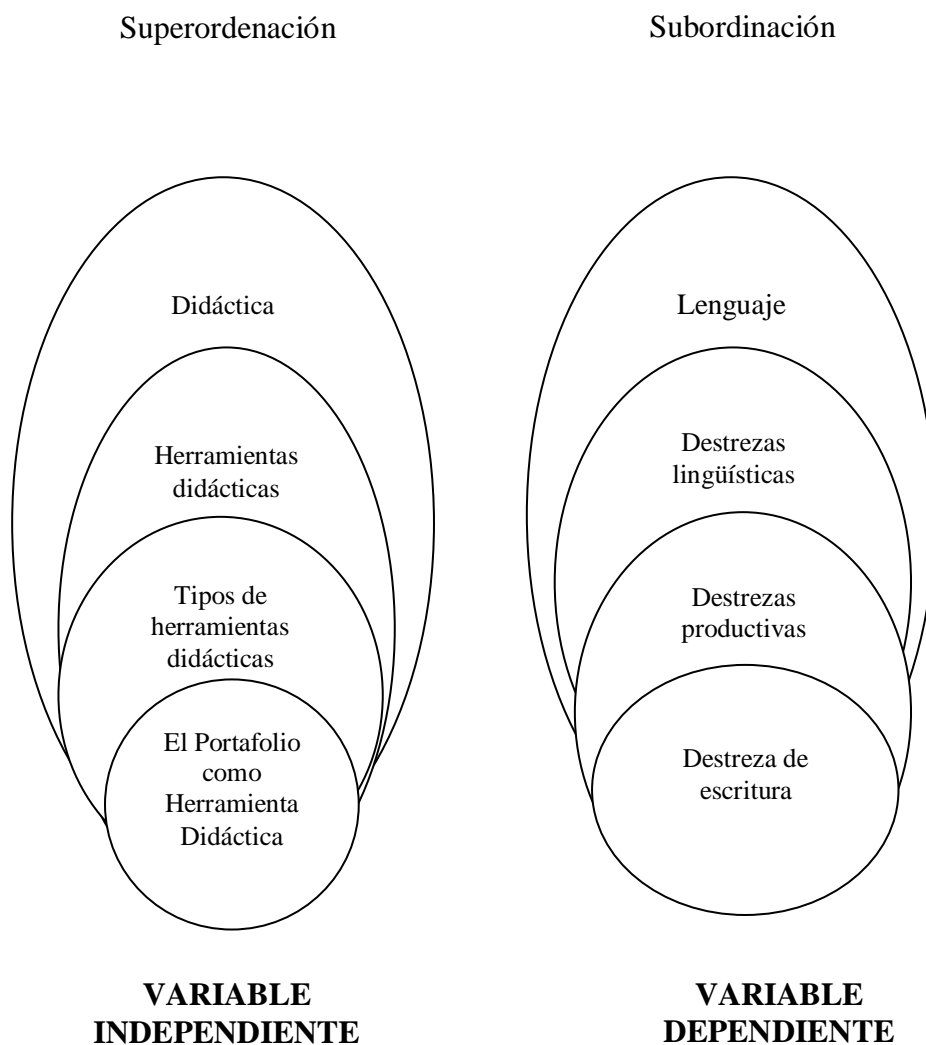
Superordenación

Didáctica

Herramientas didácticas

Tipos de herramientas didácticas

El Portafolio como Herramienta Didáctica

VARIABLE INDEPENDIENTE

Subordinación

Lenguaje

Destrezas lingüísticas

Destrezas productivas

Destreza de escritura

VARIABLE DEPENDIENTE